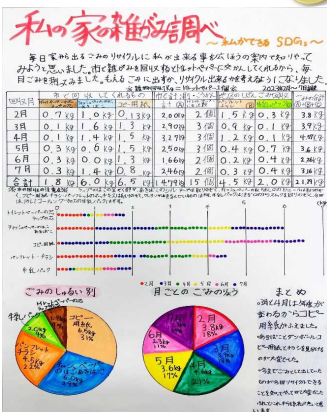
私の家の雑がみ調べ ～みんなでできるSDGs～

毎日家から出るごみのリサイクルに私は出来る事をがないかを家で取りくんでみようと思いました。雑紙を分けて、しっかりリサイクルしてみました。毎日ごみを捨ててみました。もえるごみに出すか、リサイクル出来るかを考えながらおこないました。

| 回収月 | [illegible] | | | | | | | | | 合計 |
|---|---|---|---|---|---|---|---|---|---|---|
| 2月 | 0.7kg | 1.1kg | 1.3kg | 2.9 | 2 | 1.5kg | 0.3kg | 3kg |
| 3月 | 0.4kg | 1.6kg | 1.3kg | 2.90kg | 3 | 1.2kg | 0.4kg | 3kg |
| 4月 | 0.1kg | 0.2kg | 1.7kg | 2.30kg | 2 | 1.4kg | 0.3kg | 3kg |
| 5月 | 0.3kg | 0.6kg | 2.1kg | 3.61kg | 3 | 1.5kg | 0.2kg | 3kg |
| 6月 | 0.3kg | 0.0kg | 1.3kg | 1.66kg | 2 | 0.4kg | 0.2kg | 3kg |
| 7月 | 0.3kg | 0.3kg | 0.8kg | 2.46kg | 2 | 0.8kg | 0.5kg | 3kg |
| 合計 | 3kg | 6kg | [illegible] | 4.71kg | 13 | 8kg | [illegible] | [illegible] |

トイレットペーパーの芯
ティッシュペーパーの箱
コピー用紙
パンフレット・チラシ
手紙・ハガキ

ごみのしゅるい 別
コピー用紙
チラシ

月ごとのごみのりょう
2月
3月
4月
5月 3.61kg
6月
7月

まとめ
この調べ4月は私は家が多めなので、コピー用紙が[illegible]
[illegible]